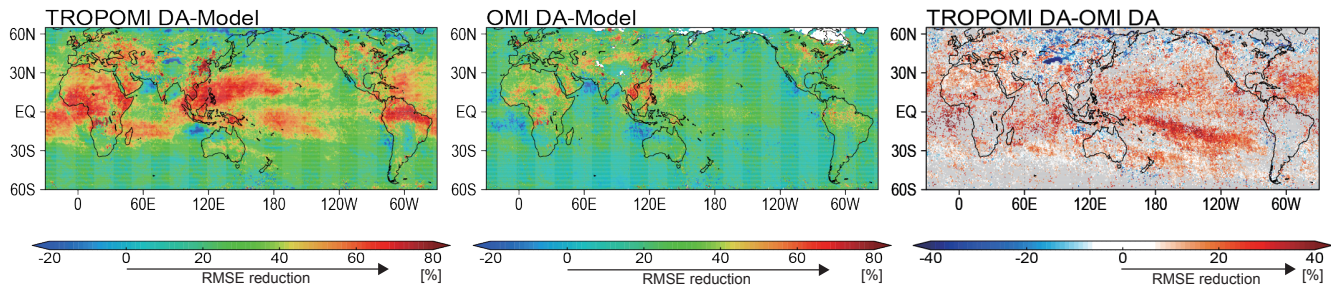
TROPOMI DA-Model

60N
30N
EQ
30S
60S

0 60E 120E 180 120W 60W

-20 0 20 40 60 80
RMSE reduction
[%]

OMI DA-Model

60N
30N
EQ
30S
60S

0 60E 120E 180 120W 60W

-20 0 20 40 60 80
RMSE reduction
[%]

TROPOMI DA-OMI DA

60N
30N
EQ
30S
60S

0 60E 120E 180 120W 60W

-40 -20 0 20 40
RMSE reduction
[%]